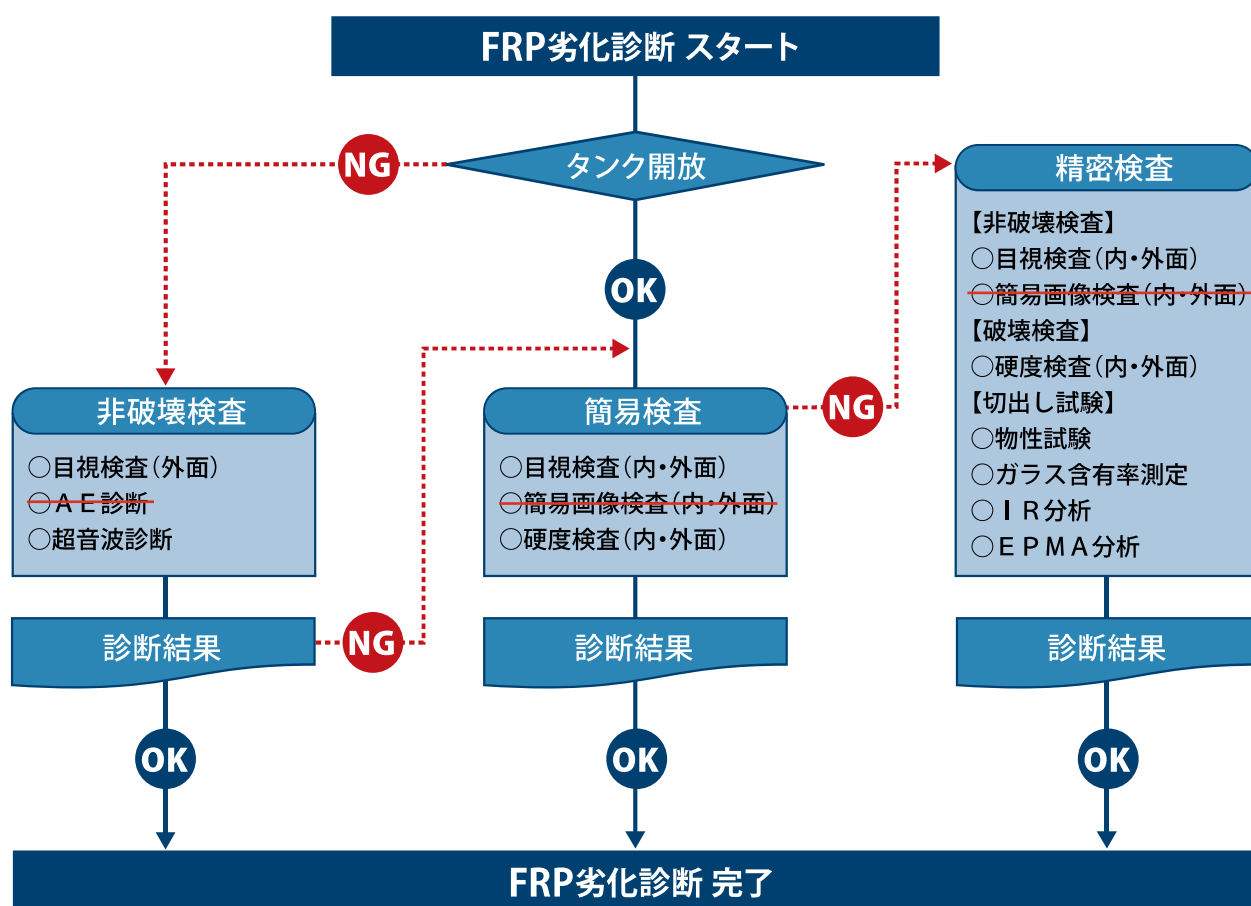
FRP劣化診断 スタート

NG

タンク開放

OK

非破壊検査

○目視検査（外面）
○ＡＥ診断
○超音波診断

診断結果

NG

OK

簡易検査

○目視検査（内・外面）
○簡易画像検査（内・外面）
○硬度検査（内・外面）

NG

診断結果

OK

精密検査

【非破壊検査】
○目視検査（内・外面）
○簡易画像検査（内・外面）
【破壊検査】
○硬度検査（内・外面）
【切出し試験】
○物性試験
○ガラス含有率測定
○ＩＲ分析
○ＥＰＭＡ分析

診断結果

OK

FRP劣化診断 完了